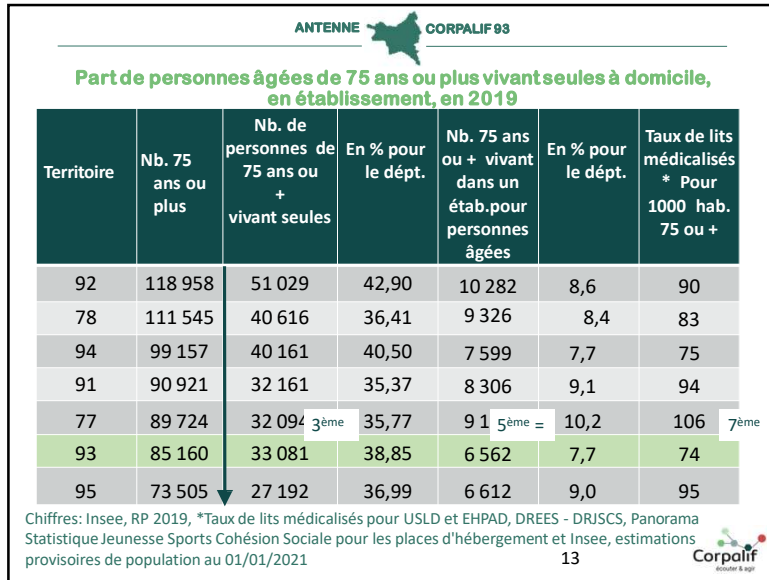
ANTENNE CORPALIF 93

Part de personnes âgées de 75 ans ou plus vivant seules à domicile, en établissement, en 2019

| Territoire | Nb. 75 ans ou plus | Nb. de personnes de 75 ans ou + vivant seules | En % pour le dépt. | Nb. 75 ans ou + vivant dans un étab.pour personnes âgées | En % pour le dépt. | Taux de lits médicalisés * Pour 1000 hab. 75 ou + |
|---|---|---|---|---|---|---|
| 92 | 118 958 | 51 029 | 42,90 | 10 282 | 8,6 | 90 |
| 78 | 111 545 | 40 616 | 36,41 | 9 326 | 8,4 | 83 |
| 94 | 99 157 | 40 161 | 40,50 | 7 599 | 7,7 | 75 |
| 91 | 90 921 | 32 161 | 35,37 | 8 306 | 9,1 | 94 |
| 77 | 89 724 | 32 094 3ème | 35,77 | 9 1 5ème = | 10,2 | 106 7ème |
| 93 | 85 160 | 33 081 | 38,85 | 6 562 | 7,7 | 74 |
| 95 | 73 505 | 27 192 | 36,99 | 6 612 | 9,0 | 95 |

Chiffres: Insee, RP 2019, *Taux de lits médicalisés pour USLD et EHPAD, DREES - DRJSCS, Panorama Statistique Jeunesse Sports Cohésion Sociale pour les places d'hébergement et Insee, estimations provisoires de population au 01/01/2021

13

Corpalif écouter & agir